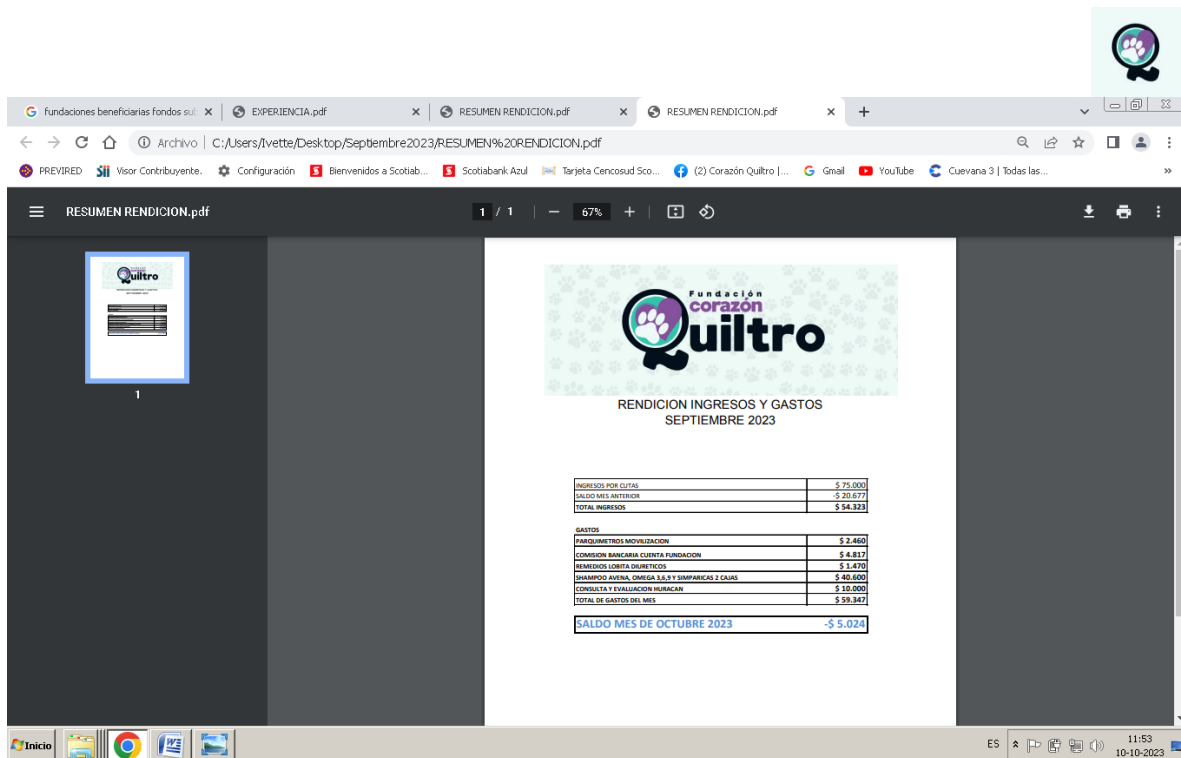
G fundaciones beneficiarias fondos su ×
EXPERIENCIA.pdf ×
RESUMEN RENDICION.pdf ×
RESUMEN RENDICION.pdf ×
+

Archivo | C:/Users/Ivette/Desktop/Septiembre2023/RESUMEN%20RENDICION.pdf

PREVIRED
Visor Contribuyente.
Configuración
Bienvenidos a Scotiab...
Scotiabank Azul
Tarjeta Cencosud Sco...
(2) Corazón Quiltro |...
Gmail
YouTube
Cuevana 3 | Todas las...

RESUMEN RENDICION.pdf
1 / 1
67%

1

Fundación corazón Quiltro

RENDICION INGRESOS Y GASTOS
SEPTIEMBRE 2023

| | |
|---|---|
| INGRESOS POR CUTAS | $ 75.000 |
| SALDO MES ANTERIOR | -$ 20.677 |
| TOTAL INGRESOS | $ 54.323 |

GASTOS

| | |
|---|---|
| PARQUIMETROS MOVILIZACION | $ 2.460 |
| COMISION BANCARIA CUENTA FUNDACION | $ 4.817 |
| REMEDIOS LOBITA DIURETICOS | $ 1.470 |
| SHAMPOO AVENA, OMEGA 3,6,9 Y SIMPARICAS 2 CAJAS | $ 40.600 |
| CONSULTA Y EVALUACION HURACAN | $ 10.000 |
| TOTAL DE GASTOS DEL MES | $ 59.347 |

| | |
|---|---|
| SALDO MES DE OCTUBRE 2023 | -$ 5.024 |

Inicio
ES
11:53
10-10-2023